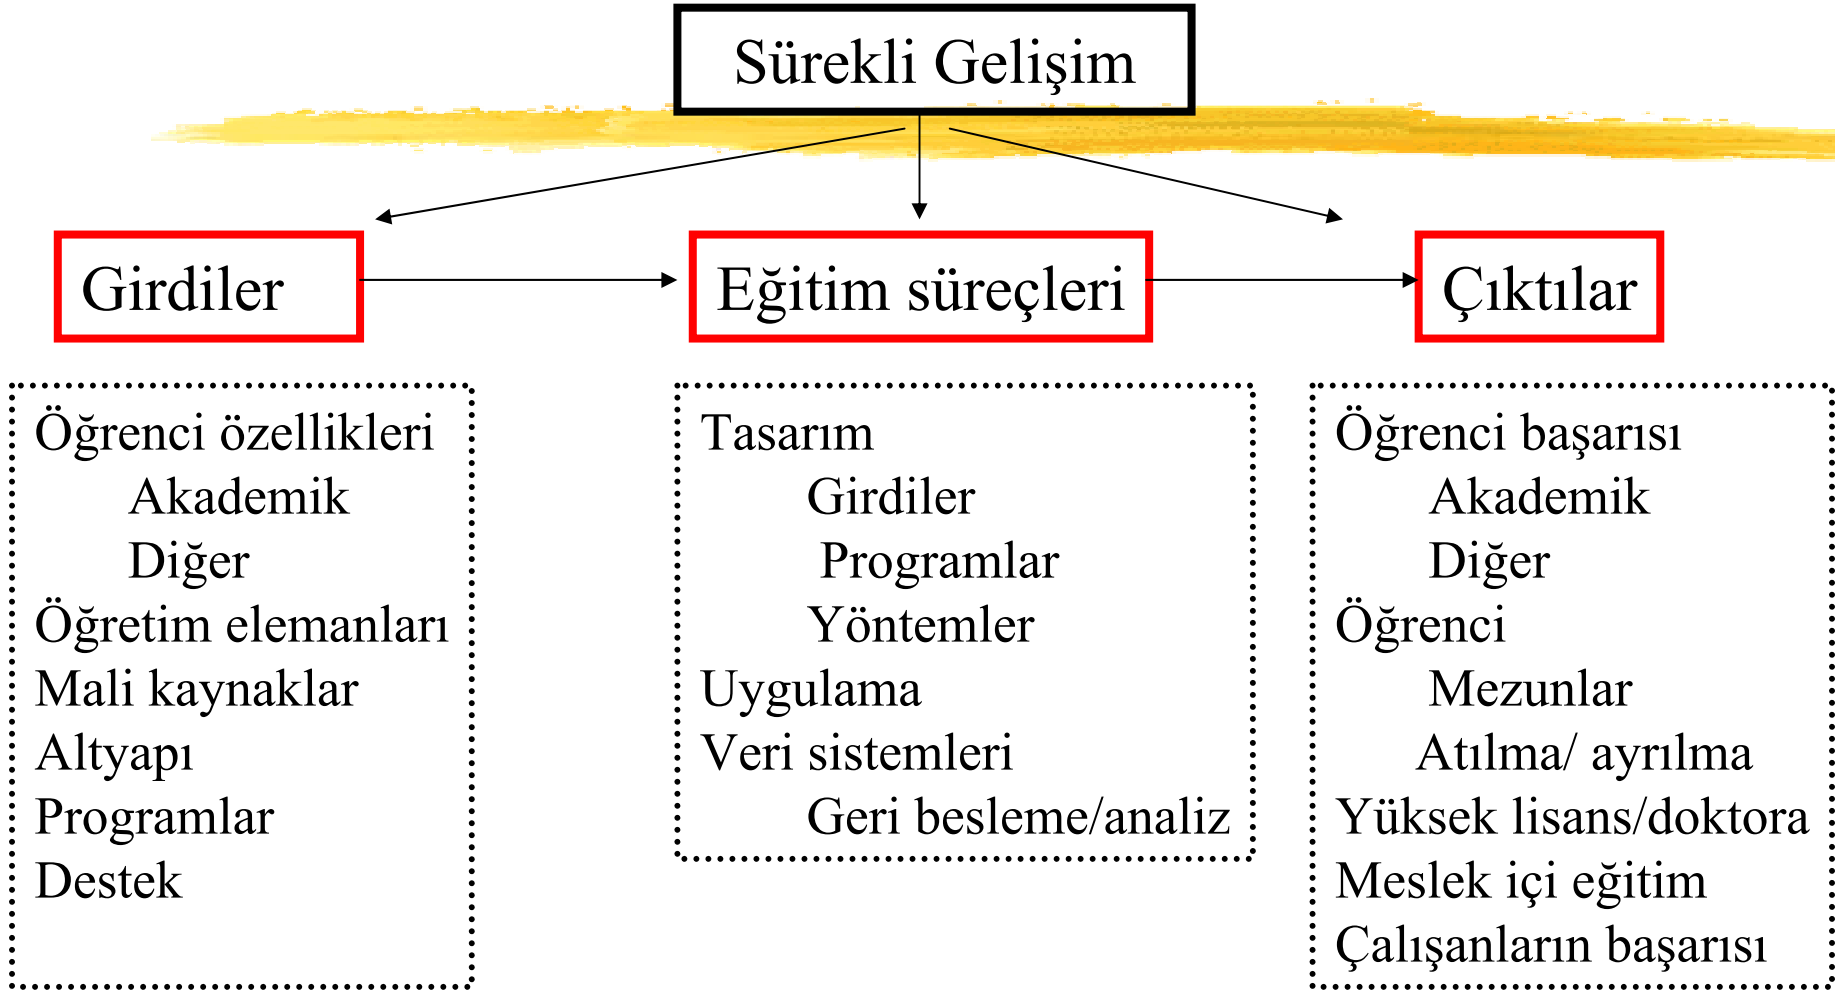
Sürekli Gelişim

Girdiler

Eğitim süreçleri

Çıktılar

Öğrenci özellikleri
Akademik
Diğer
Öğretim elemanları
Mali kaynaklar
Altyapı
Programlar
Destek

Tasarım
Girdiler
Programlar
Yöntemler
Uygulama
Veri sistemleri
Geri besleme/analiz

Öğrenci başarısı
Akademik
Diğer
Öğrenci
Mezunlar
Atılma/ ayrılma
Yüksek lisans/doktora
Meslek içi eğitim
Çalışanların başarısı